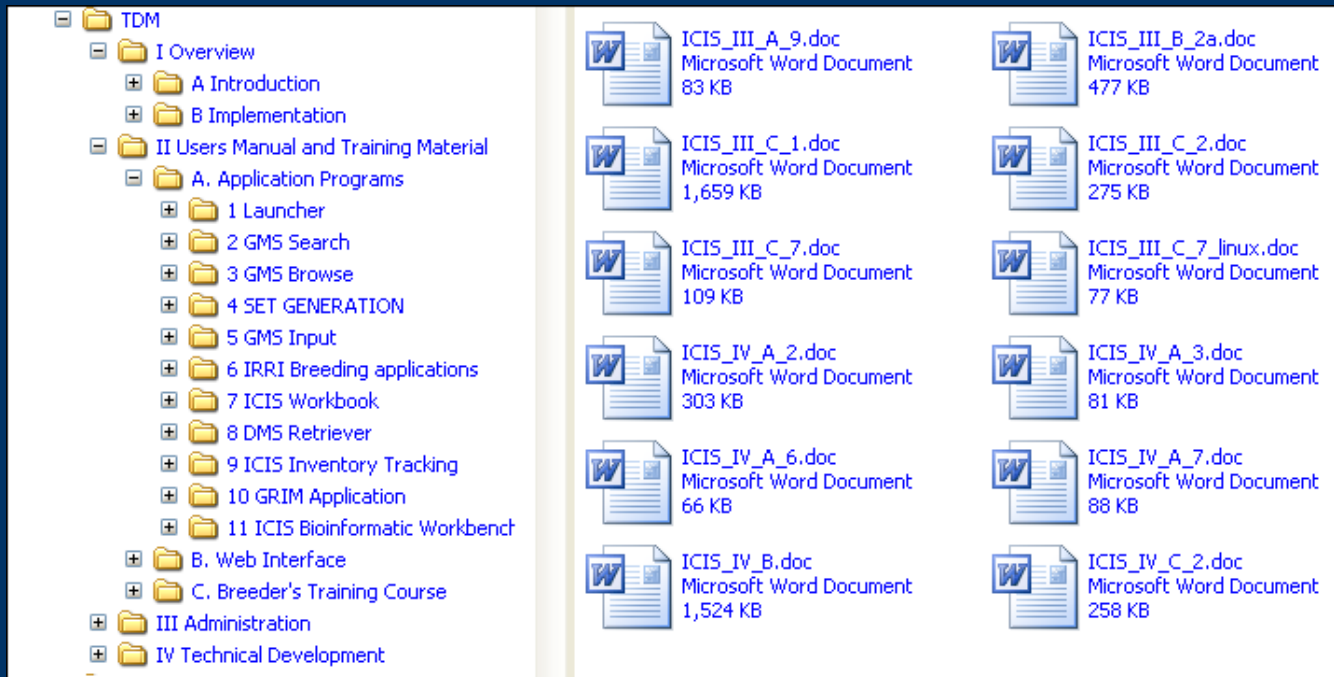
TDM
I Overview
A Introduction
B Implementation
II Users Manual and Training Material
A. Application Programs
1 Launcher
2 GMS Search
3 GMS Browse
4 SET GENERATION
5 GMS Input
6 IRRI Breeding applications
7 ICIS Workbook
8 DMS Retriever
9 ICIS Inventory Tracking
10 GRIM Application
11 ICIS Bioinformatic Workbench
B. Web Interface
C. Breeder's Training Course
III Administration
IV Technical Development

ICIS_III_A_9.doc
Microsoft Word Document
83 KB

ICIS_III_B_2a.doc
Microsoft Word Document
477 KB

ICIS_III_C_1.doc
Microsoft Word Document
1,659 KB

ICIS_III_C_2.doc
Microsoft Word Document
275 KB

ICIS_III_C_7.doc
Microsoft Word Document
109 KB

ICIS_III_C_7_linux.doc
Microsoft Word Document
77 KB

ICIS_IV_A_2.doc
Microsoft Word Document
303 KB

ICIS_IV_A_3.doc
Microsoft Word Document
81 KB

ICIS_IV_A_6.doc
Microsoft Word Document
66 KB

ICIS_IV_A_7.doc
Microsoft Word Document
88 KB

ICIS_IV_B.doc
Microsoft Word Document
1,524 KB

ICIS_IV_C_2.doc
Microsoft Word Document
258 KB